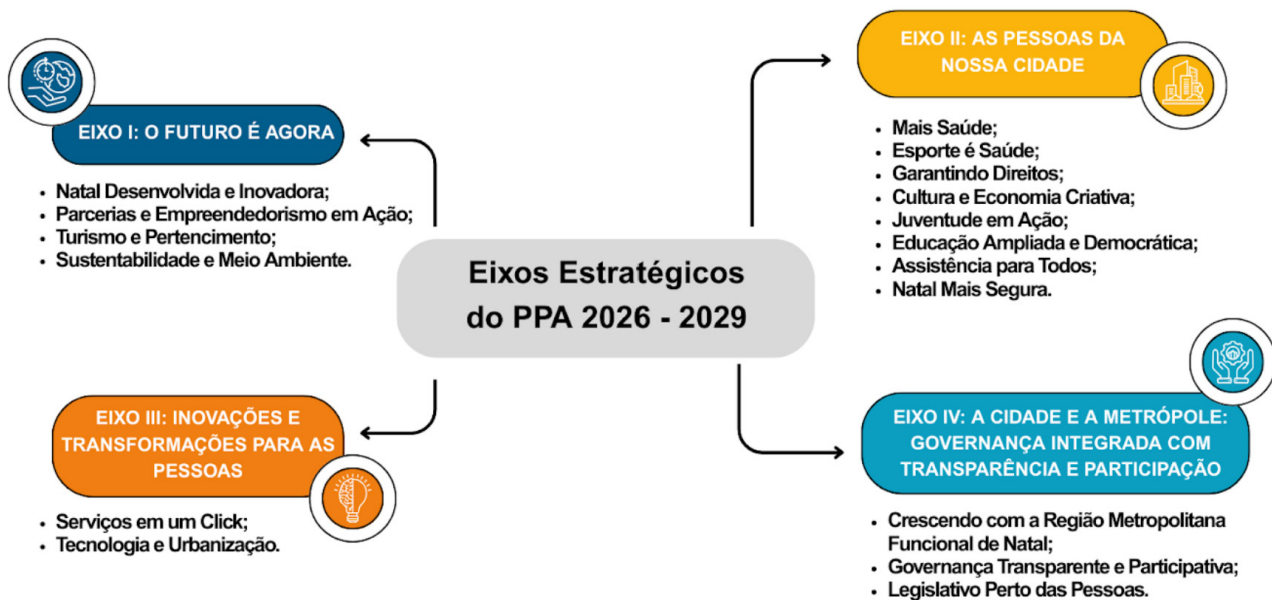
Eixos Estratégicos do PPA 2026 - 2029

EIXO I: O FUTURO É AGORA

- Natal Desenvolvida e Inovadora;
- Parcerias e Empreendedorismo em Ação;
- Turismo e Pertencimento;
- Sustentabilidade e Meio Ambiente.

EIXO II: AS PESSOAS DA NOSSA CIDADE

- Mais Saúde;
- Esporte é Saúde;
- Garantindo Direitos;
- Cultura e Economia Criativa;
- Juventude em Ação;
- Educação Ampliada e Democrática;
- Assistência para Todos;
- Natal Mais Segura.

EIXO III: INOVAÇÕES E TRANSFORMAÇÕES PARA AS PESSOAS

- Serviços em um Click;
- Tecnologia e Urbanização.

EIXO IV: A CIDADE E A METRÓPOLE: GOVERNANÇA INTEGRADA COM TRANSPARÊNCIA E PARTICIPAÇÃO

- Crescendo com a Região Metropolitana Funcional de Natal;
- Governança Transparente e Participativa;
- Legislativo Perto das Pessoas.